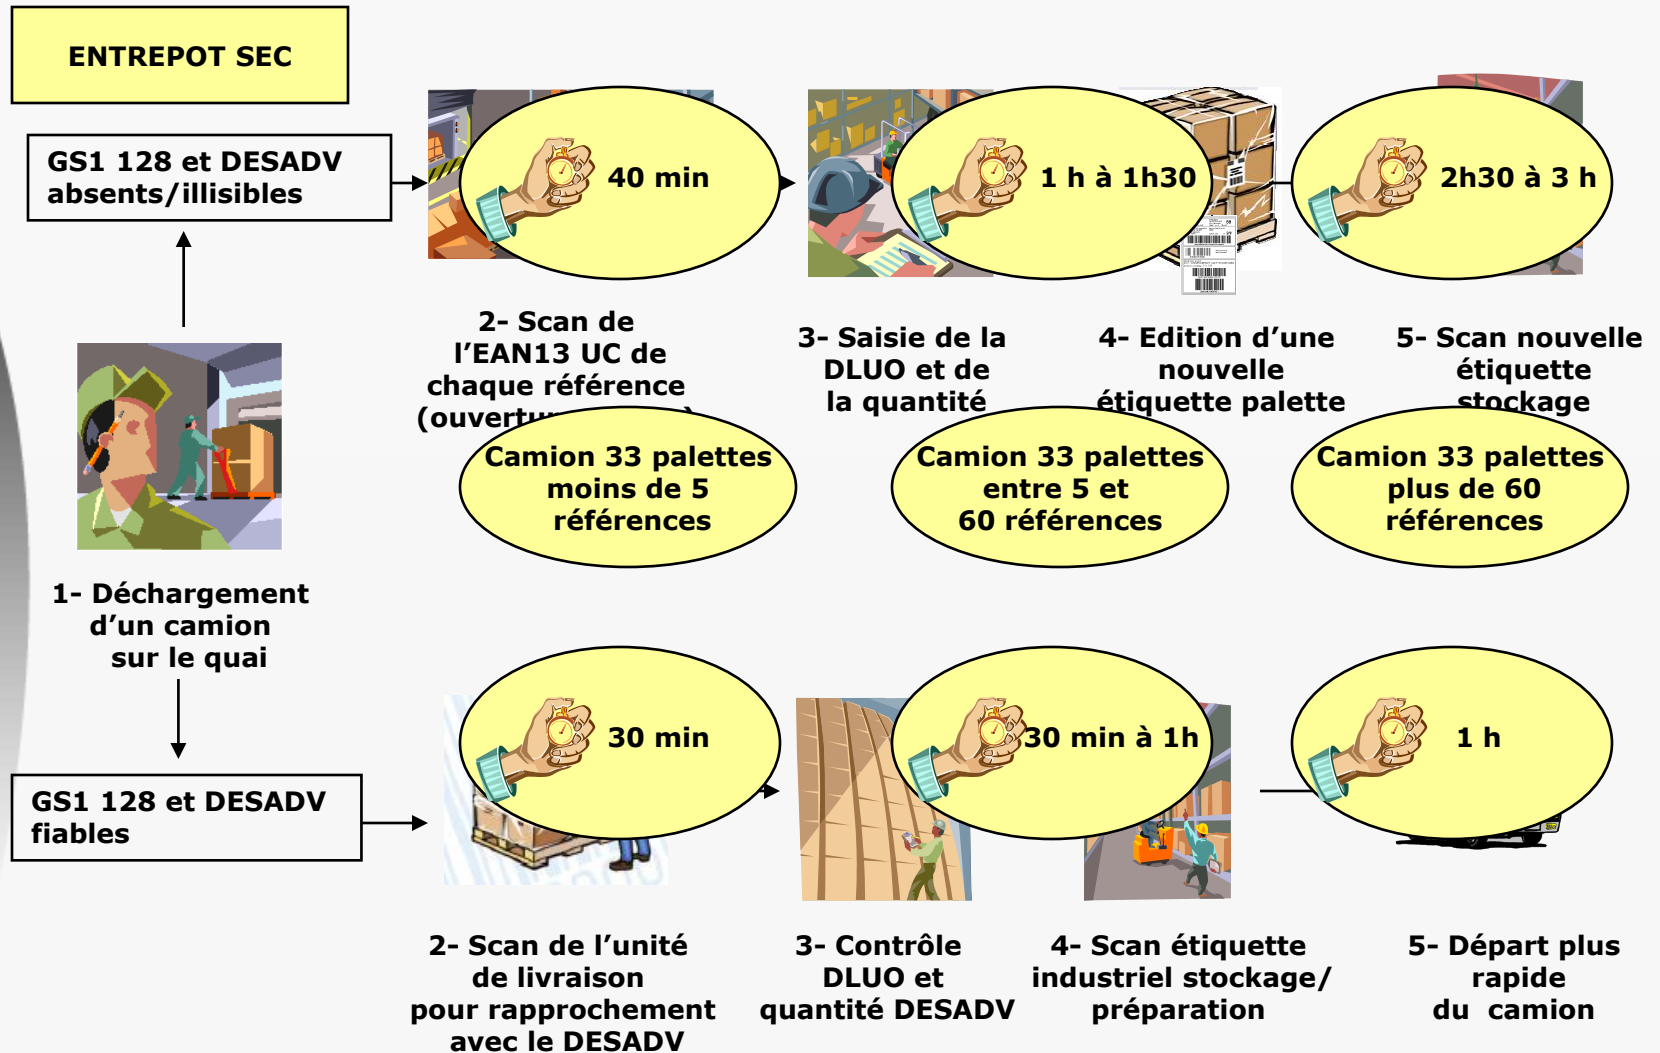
ENTREPOT SEC

GS1 128 et DESADV absents/illisibles

40 min

1 h à 1h30

2h30 à 3 h

2- Scan de l'EAN13 UC de chaque référence (ouvertu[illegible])

3- Saisie de la DLUO et de la quantité

4- Edition d'une nouvelle étiquette palette

5- Scan nouvelle étiquette stockage

Camion 33 palettes moins de 5 références

Camion 33 palettes entre 5 et 60 références

Camion 33 palettes plus de 60 références

1- Déchargement d'un camion sur le quai

30 min

30 min à 1h

1 h

GS1 128 et DESADV fiables

2- Scan de l'unité de livraison pour rapprochement avec le DESADV

3- Contrôle DLUO et quantité DESADV

4- Scan étiquette industriel stockage/ préparation

5- Départ plus rapide du camion